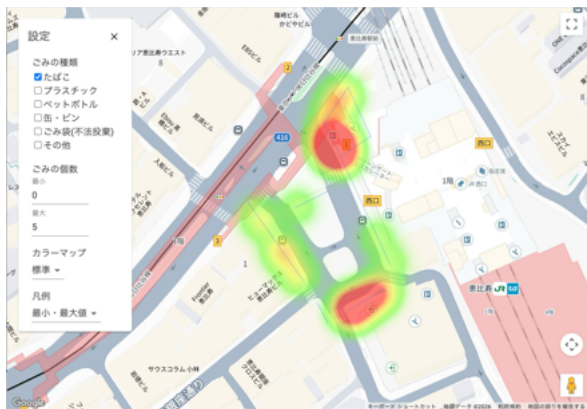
設定
×
ごみの種類
☑たばこ
☐プラスチック
☐ペットボトル
☐缶・ビン
☐ごみ袋(不法投棄)
☐その他
ごみの個数
最小
0
最大
5
カラーマップ
標準
凡例
最小・最大値

稲穂ビル
カピサビル
恵比寿駅前
西口
西口
1階
恵比寿
サウスコラム 小林
416
Google
キーボード ショートカット 地図データ ©2024 利用規約 地図の誤りを報告する